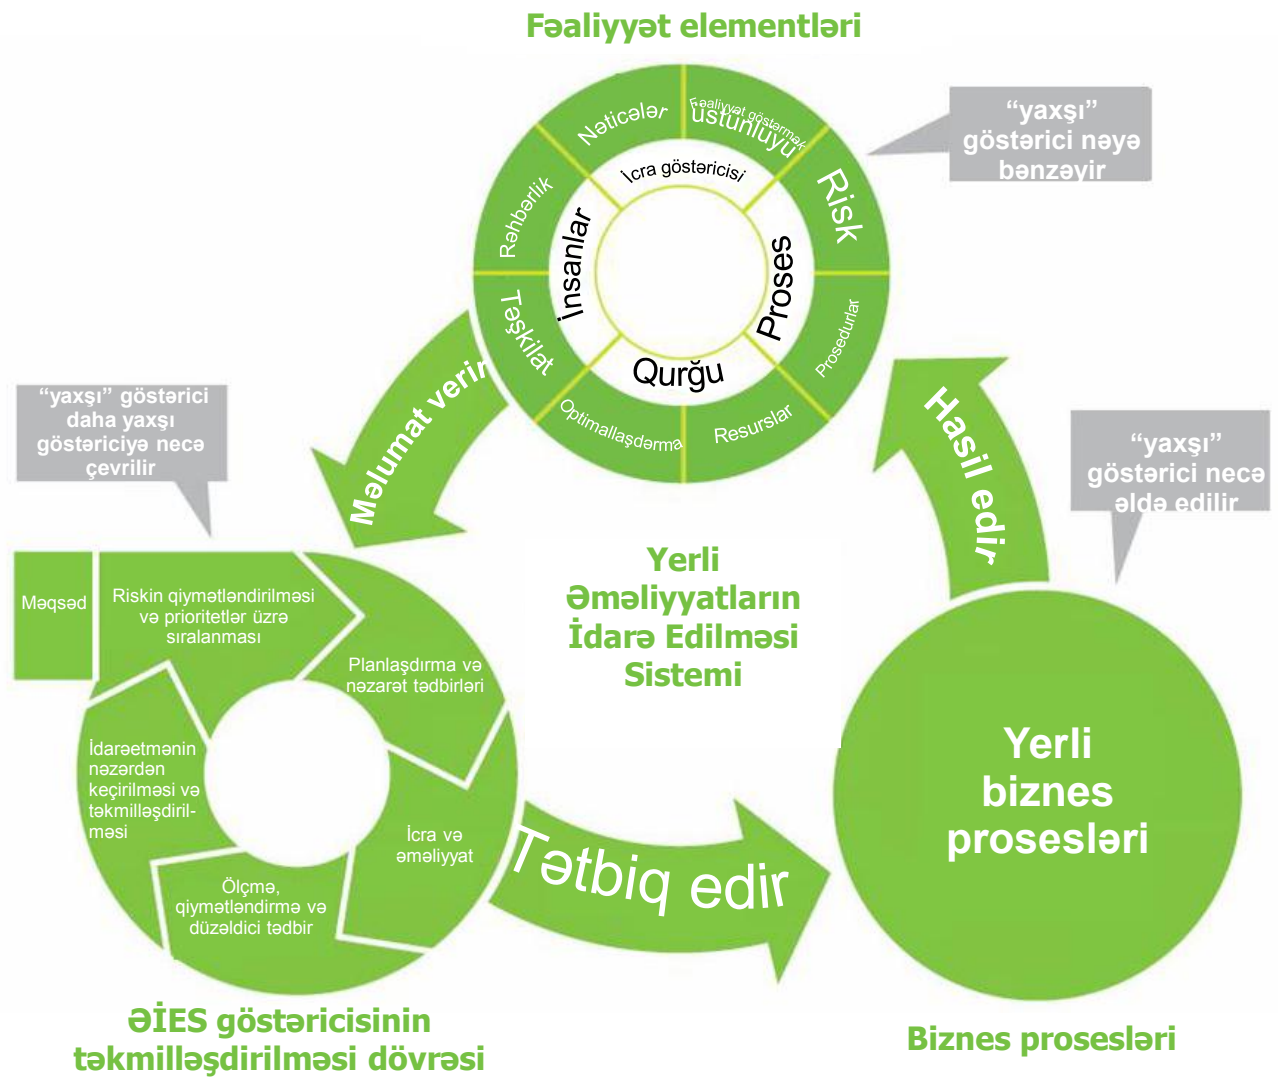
Fəaliyyət elementləri

Nəticələr

Fəaliyyət göstərmək üstünlüyü

Risk

Rəhbərlik

İcra göstəricisi

İnsanlar

Proses

Təşkilat

Qurğu

Prosedurlar

Optimallaşdırma

Resurslar

"yaxşı" göstərici nəyə bənzəyir

Məlumat verir

"yaxşı" göstərici daha yaxşı göstəriciyə necə çevrilir

Hasil edir

"yaxşı" göstərici necə əldə edilir

Məqsəd

Riskin qiymətləndirilməsi və prioritetlər üzrə sıralanması

Planlaşdırma və nəzarət tədbirləri

İdarəetmənin nəzərdən keçirilməsi və təkmilləşdirilməsi

İcra və əməliyyat

Ölçmə, qiymətləndirmə və düzəldici tədbir

Yerli Əməliyyatların İdarə Edilməsi Sistemi

Tətbiq edir

Yerli biznes prosesləri

ƏİES göstəricisinin təkmilləşdirilməsi dövrəsi

Biznes prosesləri